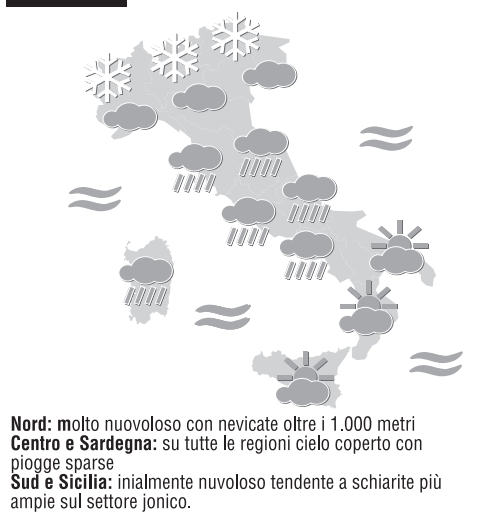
**Nord:** molto nuvoloso con nevicate oltre i 1.000 metri
**Centro e Sardegna:** su tutte le regioni cielo coperto con piogge sparse
**Sud e Sicilia:** inialmente nuvoloso tendente a schiarite più ampie sul settore jonico.